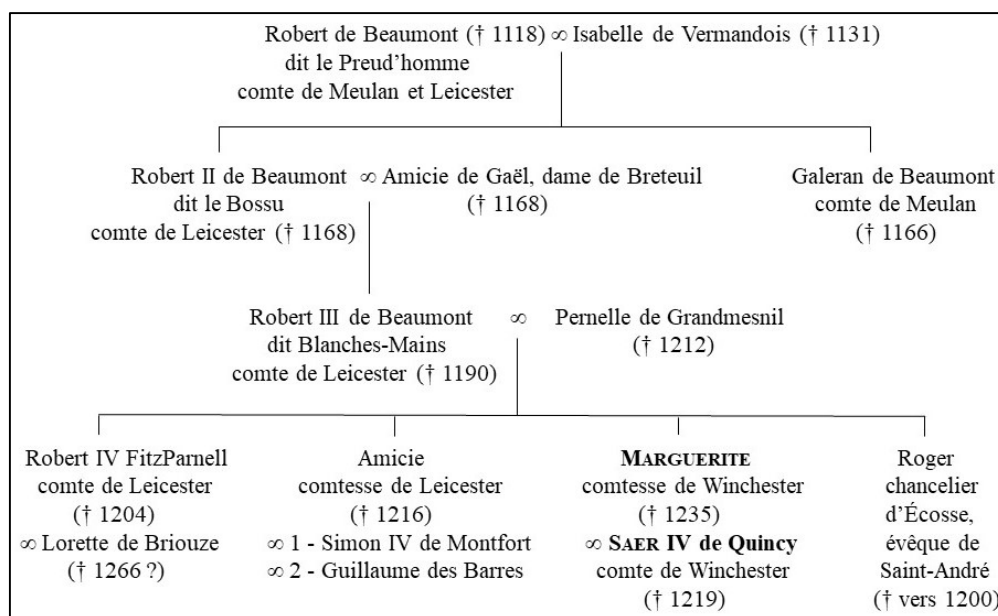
Robert de Beaumont († 1118) ∞ Isabelle de Vermandois († 1131)
dit le Preud'homme
comte de Meulan et Leicester

Robert II de Beaumont ∞ Amicie de Gaël, dame de Breteuil
dit le Bossu
comte de Leicester († 1168)
(† 1168)

Galeran de Beaumont
comte de Meulan
(† 1166)

Robert III de Beaumont ∞ Pernelle de Grandmesnil
dit Blanches-Mains
comte de Leicester († 1190)
(† 1212)

Robert IV FitzParnell
comte de Leicester
(† 1204)
∞ Lorette de Briouze
(† 1266 ?)

Amicie
comtesse de Leicester
(† 1216)
∞ 1 - Simon IV de Montfort
∞ 2 - Guillaume des Barres

**Marguerite**
comtesse de Winchester
(† 1235)
∞ **Saer IV de Quincy**
comte de Winchester
(† 1219)

Roger
chancelier
d'Écosse,
évêque de
Saint-André
(† vers 1200)